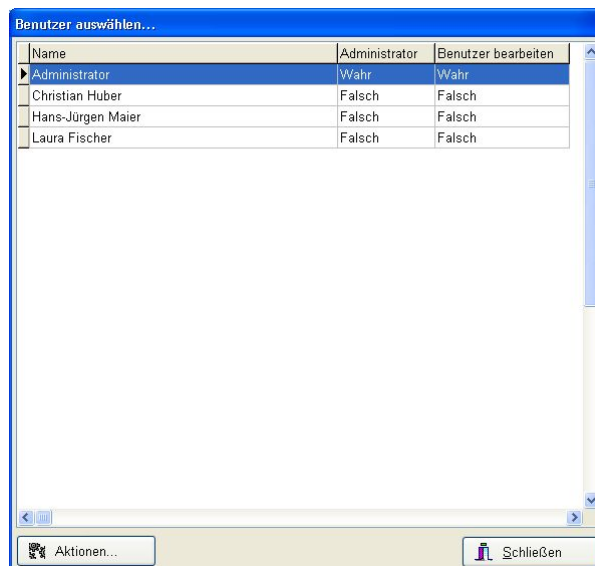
Benutzer auswählen...

| Name | Administrator | Benutzer bearbeiten |
|---|---|---|
| Administrator | Wahr | Wahr |
| Christian Huber | Falsch | Falsch |
| Hans-Jürgen Maier | Falsch | Falsch |
| Laura Fischer | Falsch | Falsch |

Aktionen...

Schließen